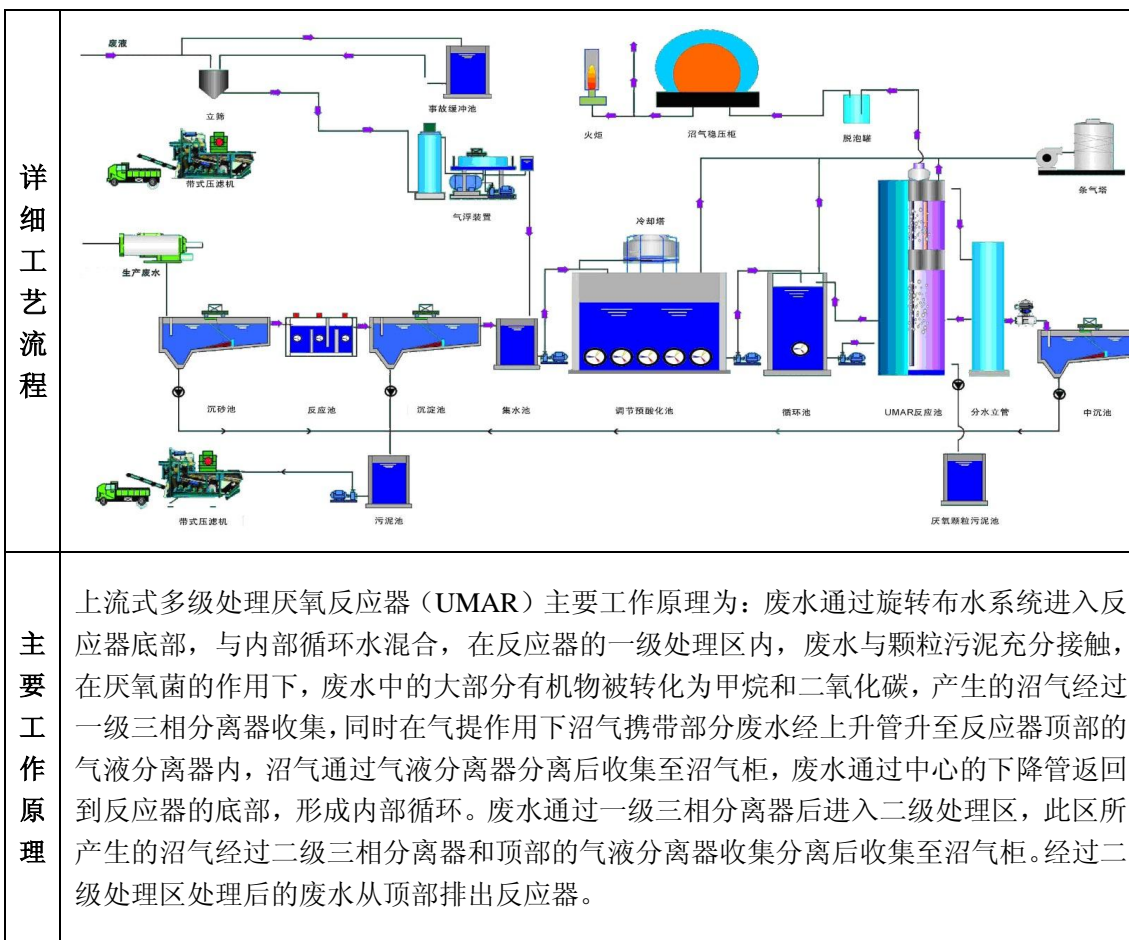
| 详细工艺流程 | 废液<br>立筛<br>事故缓冲池<br>带式压滤机<br>气浮装置<br>火炬<br>沼气稳压柜<br>脱泡罐<br>汆气塔<br>冷却塔<br>生产废水<br>沉砂池<br>反应池<br>沉淀池<br>集水池<br>调节预酸化池<br>循环池<br>UMAR反应池<br>分水立管<br>中沉池<br>带式压滤机<br>污泥池<br>厌氧颗粒污泥池 |
|---|---|
| 主要工作原理 | 上流式多级处理厌氧反应器（UMAR）主要工作原理为：废水通过旋转布水系统进入反应器底部，与内部循环水混合，在反应器的一级处理区内，废水与颗粒污泥充分接触，在厌氧菌的作用下，废水中的大部分有机物被转化为甲烷和二氧化碳，产生的沼气经过一级三相分离器收集，同时在气提作用下沼气携带部分废水经上升管升至反应器顶部的气液分离器内，沼气通过气液分离器分离后收集至沼气柜，废水通过中心的下降管返回到反应器的底部，形成内部循环。废水通过一级三相分离器后进入二级处理区，此区所产生的沼气经过二级三相分离器和顶部的气液分离器收集分离后收集至沼气柜。经过二级处理区处理后的废水从顶部排出反应器。 |